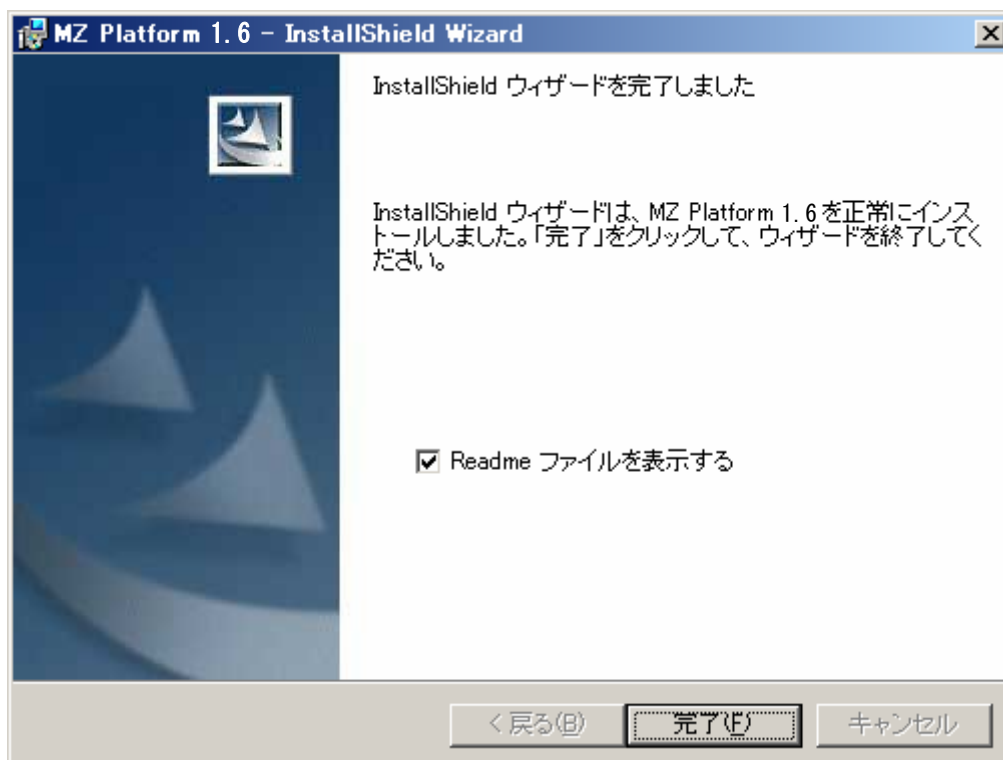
MZ Platform 1.6 - InstallShield Wizard

InstallShield ウィザードを完了しました

InstallShield ウィザードは、MZ Platform 1.6 を正常にインストールしました。「完了」をクリックして、ウィザードを終了してください。

☑ Readme ファイルを表示する

< 戻る(B)
完了(F)
キャンセル